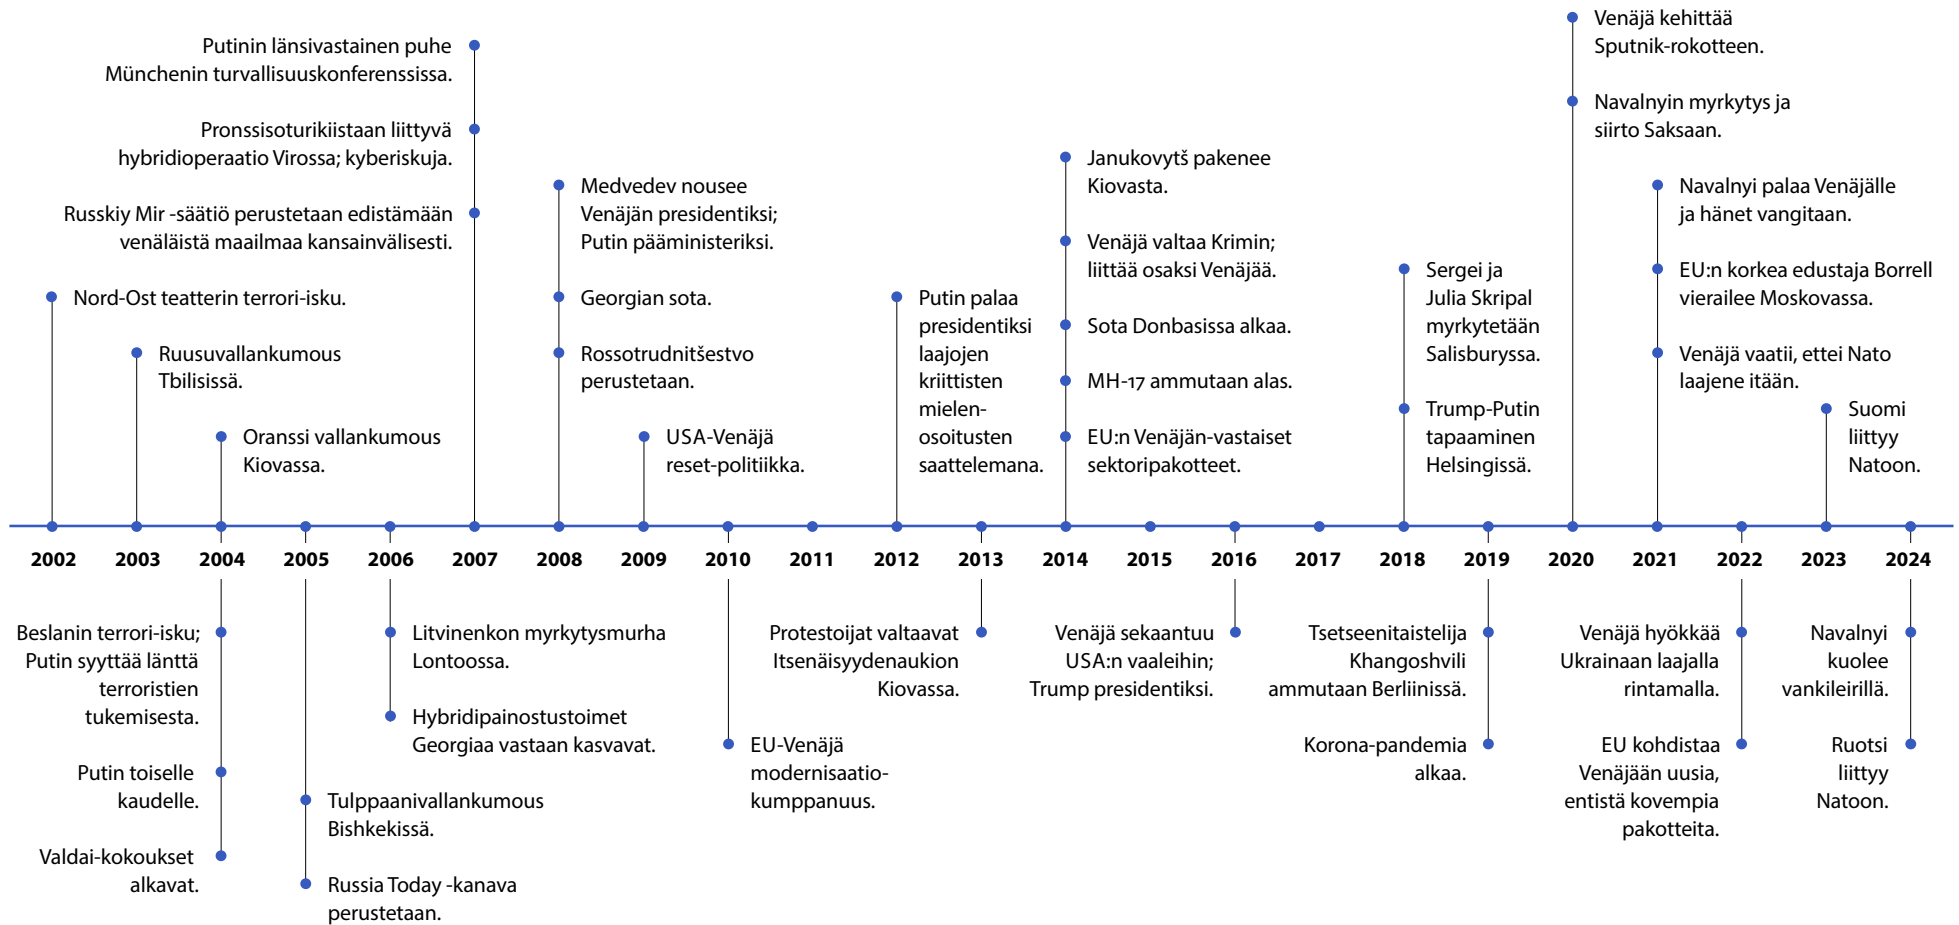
Putinin länsivastainen puhe Münchenin turvallisuuskonferenssissa.

Pronssisoturikiistaan liittyvä hybridioperaatio Virossa; kyberiskuja.

Russkiy Mir -säätiö perustetaan edistämään venäläistä maailmaa kansainvälisesti.

Nord-Ost teatterin terrori-isku.

Ruusuvallankumous Tbilisissä.

Oranssi vallankumous Kiovassa.

Medvedev nousee Venäjän presidentiksi; Putin pääministeriksi.

Georgian sota.

Rossotrudnitšestvo perustetaan.

USA-Venäjä reset-politiikka.

Putin palaa presidentiksi laajojen kriittisten mielenosoitusten saattelemana.

Janukovytš pakenee Kiovasta.

Venäjä valtaa Krimin; liittää osaksi Venäjää.

Sota Donbasissa alkaa.

MH-17 ammutaan alas.

EU:n Venäjän-vastaiset sektoripakotteet.

Sergei ja Julia Skripal myrkytetään Salisburyssa.

Trump-Putin tapaaminen Helsingissä.

Venäjä kehittää Sputnik-rokotteen.

Navalnyin myrkytys ja siirto Saksaan.

Navalnyi palaa Venäjälle ja hänet vangitaan.

EU:n korkea edustaja Borrell vierailee Moskovassa.

Venäjä vaatii, ettei Nato laajene itään.

Suomi liittyy Natoon.

2002 2003 2004 2005 2006 2007 2008 2009 2010 2011 2012 2013 2014 2015 2016 2017 2018 2019 2020 2021 2022 2023 2024

Beslanin terrori-isku; Putin syyttää länttä terroristien tukemisesta.

Putin toiselle kaudelle.

Valdai-kokoukset alkavat.

Tulppaanivallankumous Bishkekissä.

Russia Today -kanava perustetaan.

Litvinenkon myrkytysmurha Lontoossa.

Hybridipainostustoimet Georgiaa vastaan kasvavat.

EU-Venäjä modernisaatiokumppanuus.

Protestoijat valtaavat Itsenäisyydenaukion Kiovassa.

Venäjä sekaantuu USA:n vaaleihin; Trump presidentiksi.

Tsetseenitaistelija Khangoshvili ammutaan Berliinissä.

Korona-pandemia alkaa.

Venäjä hyökkää Ukrainaan laajalla rintamalla.

EU kohdistaa Venäjään uusia, entistä kovempia pakotteita.

Navalnyi kuolee vankileirillä.

Ruotsi liittyy Natoon.